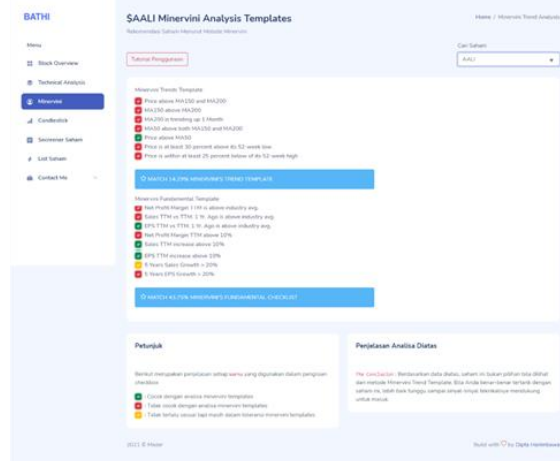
BATHI

Menu

Stock Overview

Technical Analysis

Minervini

Candlestick

Screener Saham

List Saham

Contact Me

$AALI Minervini Analysis Templates

Rekomendasi Saham Menurut Metode Minervini

Home / Minervini Trend Analysis

Tutorial Penggunaan

Cari Saham

AALI

Minervini Trends Template

Price above MA150 and MA200

MA150 above MA200

MA200 is trending up 1 Month

MA50 above both MA150 and MA200

Price above MA50

Price is at least 30 percent above its 52 week low

Price is within at least 25 percent below of its 52 week high

MATCH 14.29% MINERVINI'S TREND TEMPLATE

Minervini Fundamental Template

Net Profit Margin TTM is above industry avg.

Sales TTM vs TTM 1 Yr. Ago is above industry avg.

EPS TTM vs TTM 1 Yr. Ago is above industry avg.

Net Profit Margin TTM above 10%

Sales TTM increase above 10%

EPS TTM increase above 10%

5 Years Sales Growth > 20%

5 Years EPS Growth > 20%

MATCH 45.71% MINERVINI'S FUNDAMENTAL CHECKLIST

Petunjuk

Berikut merupakan penjelasan setiap warna yang digunakan dalam pengisian checkbox

- Cocok dengan analisa minervini templates

- Tidak cocok dengan analisa minervini templates

- Tidak terlalu sesuai tapi masih dalam toleransi minervini templates

Penjelasan Analisa Diatas

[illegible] - Berdasarkan data diatas, saham ini bukan pilihan bila dilihat dari metode Minervini Trend Template. Bila Anda benar-benar tertarik dengan saham ini, lebih baik tunggu, sampai smyal minya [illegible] mendukung untuk masuk.

2021 © Mazer

Build with ♡ by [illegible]